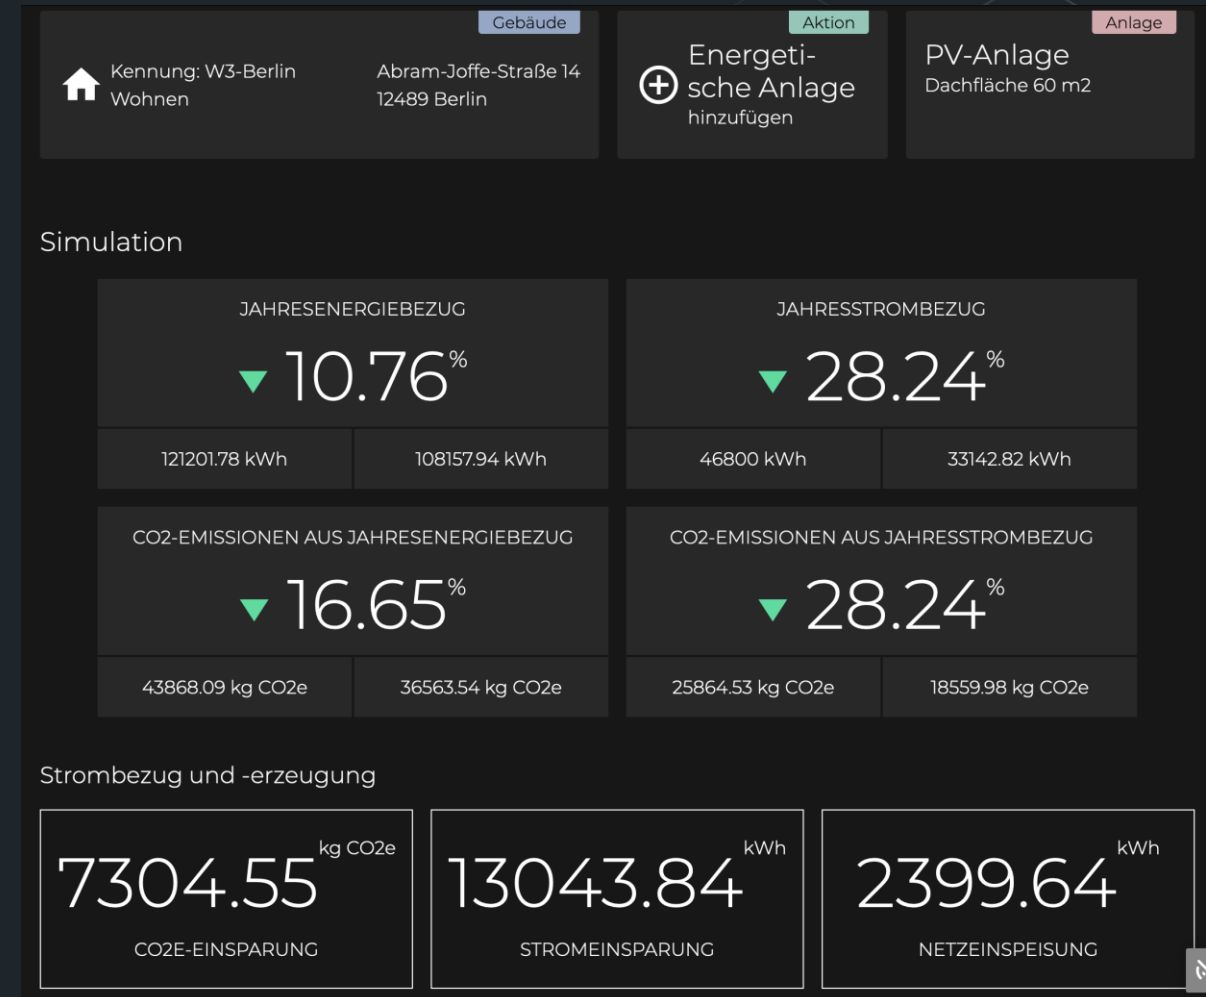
Gebäude

Kennung: W3-Berlin
Wohnen

Abram-Joffe-Straße 14
12489 Berlin

Aktion

Energetische Anlage
hinzufügen

Anlage

PV-Anlage
Dachfläche 60 m2

Simulation

JAHRESENERGIEBEZUG

10.76 %

121201.78 kWh | 108157.94 kWh

JAHRESSTROMBEZUG

28.24 %

46800 kWh | 33142.82 kWh

CO2-EMISSIONEN AUS JAHRESENERGIEBEZUG

16.65 %

43868.09 kg CO2e | 36563.54 kg CO2e

CO2-EMISSIONEN AUS JAHRESSTROMBEZUG

28.24 %

25864.53 kg CO2e | 18559.98 kg CO2e

Strombezug und -erzeugung

7304.55 kg CO2e
CO2E-EINSPARUNG

13043.84 kWh
STROMEINSPARUNG

2399.64 kWh
NETZEINSPEISUNG